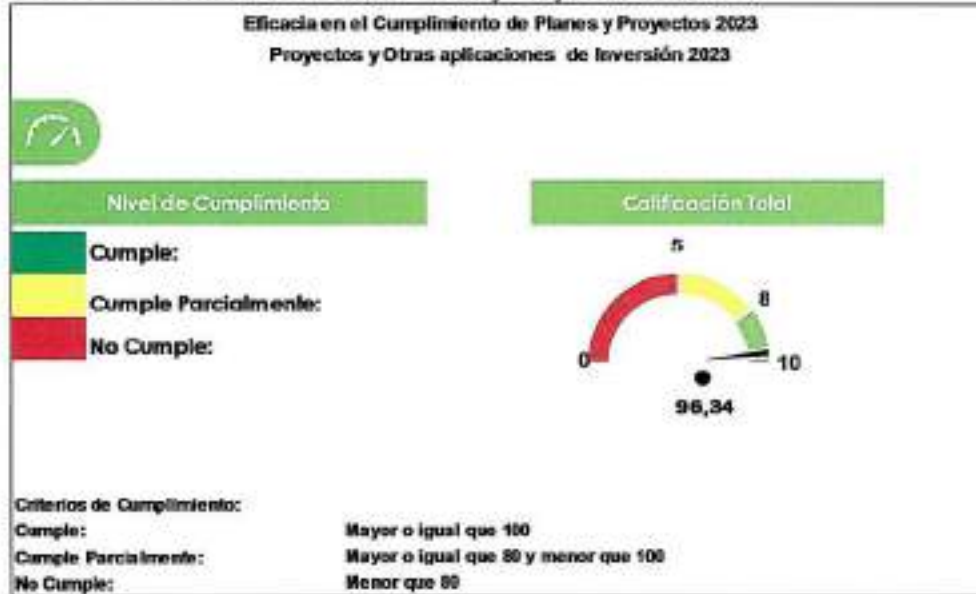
Eficacia en el Cumplimiento de Planes y Proyectos 2023
Proyectos y Otras aplicaciones de Inversión 2023

Nivel de Cumplimiento

Cumple:
Cumple Parcialmente:
No Cumple:

Calificación Total

5
8
0
10
96,34

Criterios de Cumplimiento:
Cumple: Mayor o igual que 100
Cumple Parcialmente: Mayor o igual que 80 y menor que 100
No Cumple: Menor que 80